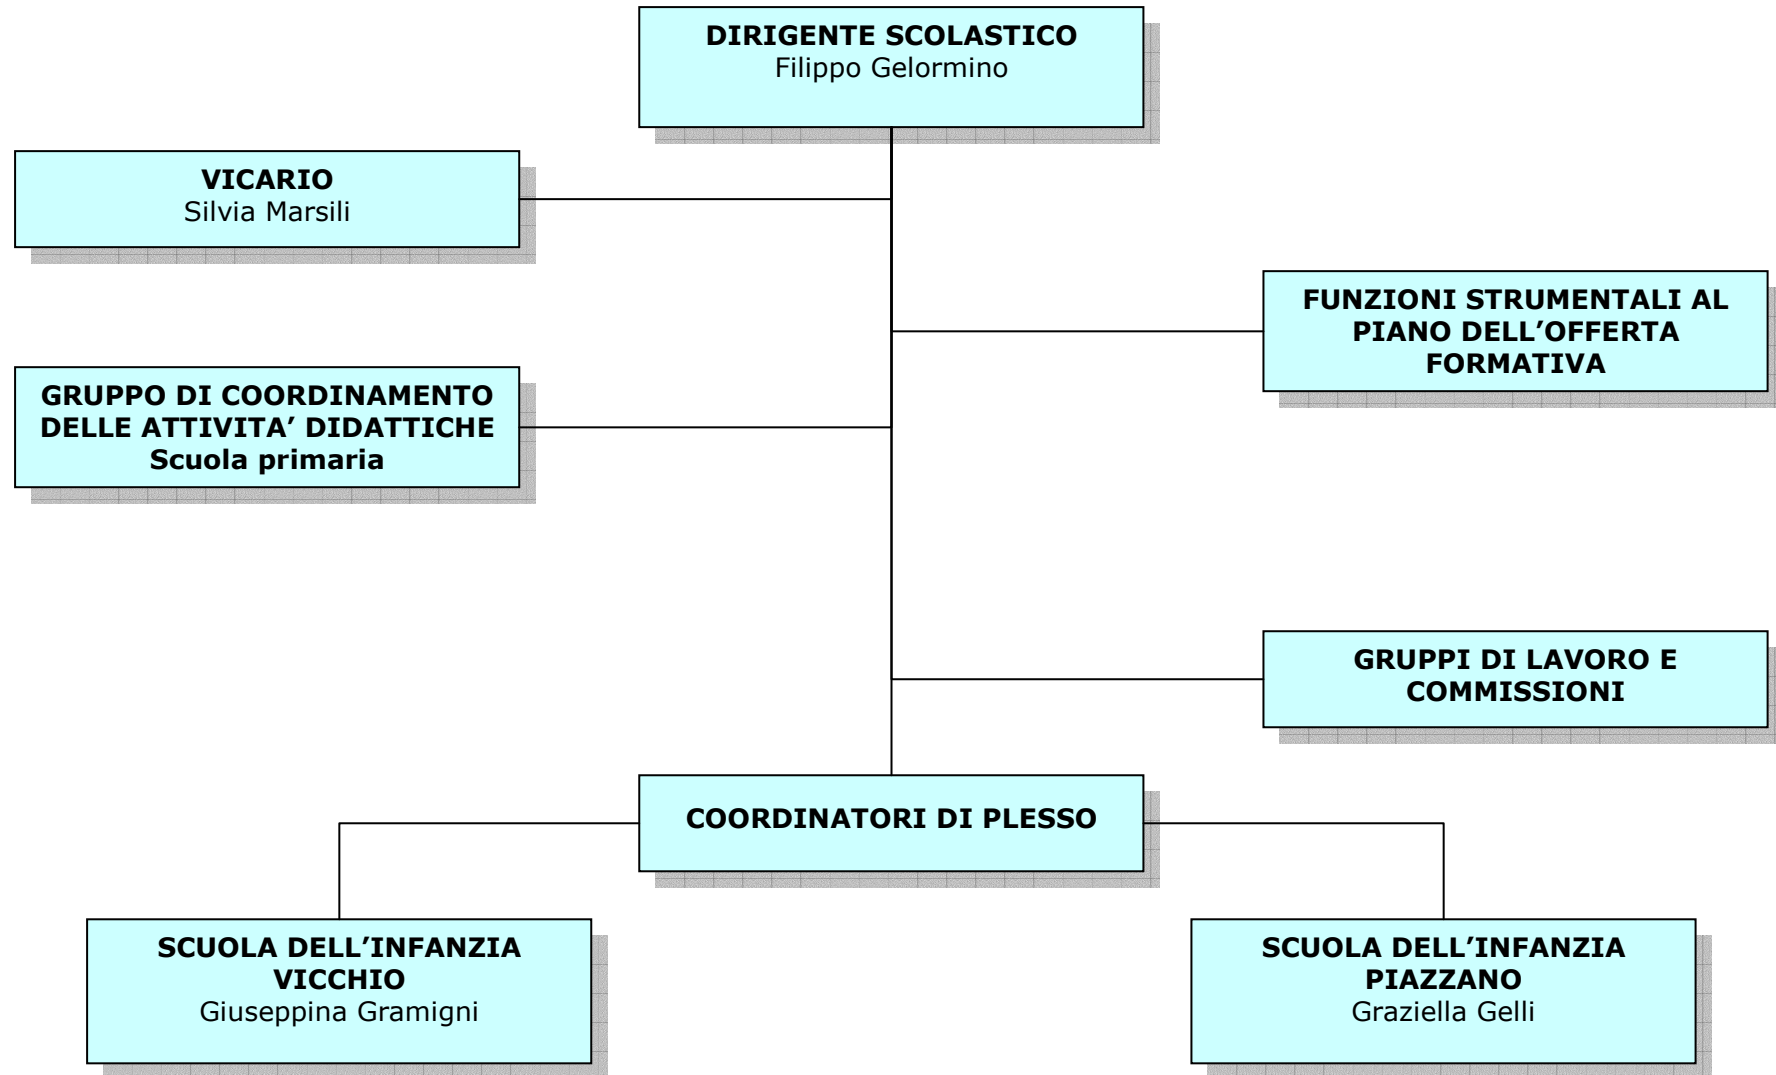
DIRIGENTE SCOLASTICO
Filippo Gelormino

VICARIO
Silvia Marsili

FUNZIONI STRUMENTALI AL PIANO DELL’OFFERTA FORMATIVA

GRUPPO DI COORDINAMENTO DELLE ATTIVITA’ DIDATTICHE
Scuola primaria

GRUPPI DI LAVORO E COMMISSIONI

COORDINATORI DI PLESSO

SCUOLA DELL’INFANZIA VICCHIO
Giuseppina Gramigni

SCUOLA DELL’INFANZIA PIAZZANO
Graziella Gelli